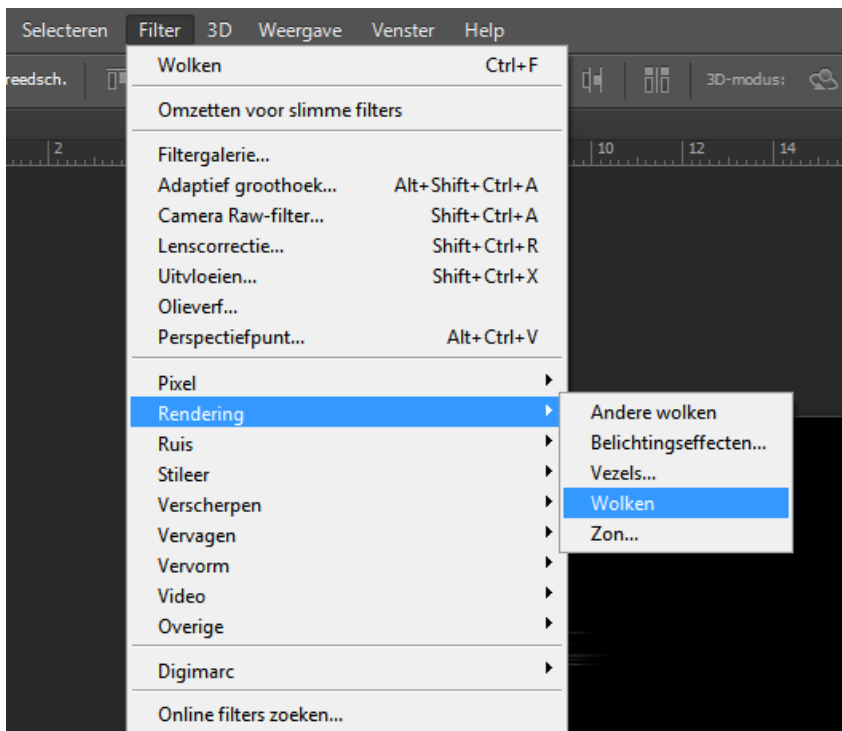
Selecteren Filter 3D Weergave Venster Help

reedsch.

3D-modus:

2 10 12 14

Wolken Ctrl+F

Omzetten voor slimme filters

Filtergalerie...
Adaptief groothoek... Alt+Shift+Ctrl+A
Camera Raw-filter... Shift+Ctrl+A
Lenscorrectie... Shift+Ctrl+R
Uitvloeien... Shift+Ctrl+X
Olieverf...
Perspectiefpunt... Alt+Ctrl+V

Pixel
Rendering
Ruis
Stileer
Verscherpen
Vervagen
Vervorm
Video
Overige

Digimarc

Online filters zoeken...

Andere wolken
Belichtingseffecten...
Vezels...
Wolken
Zon...